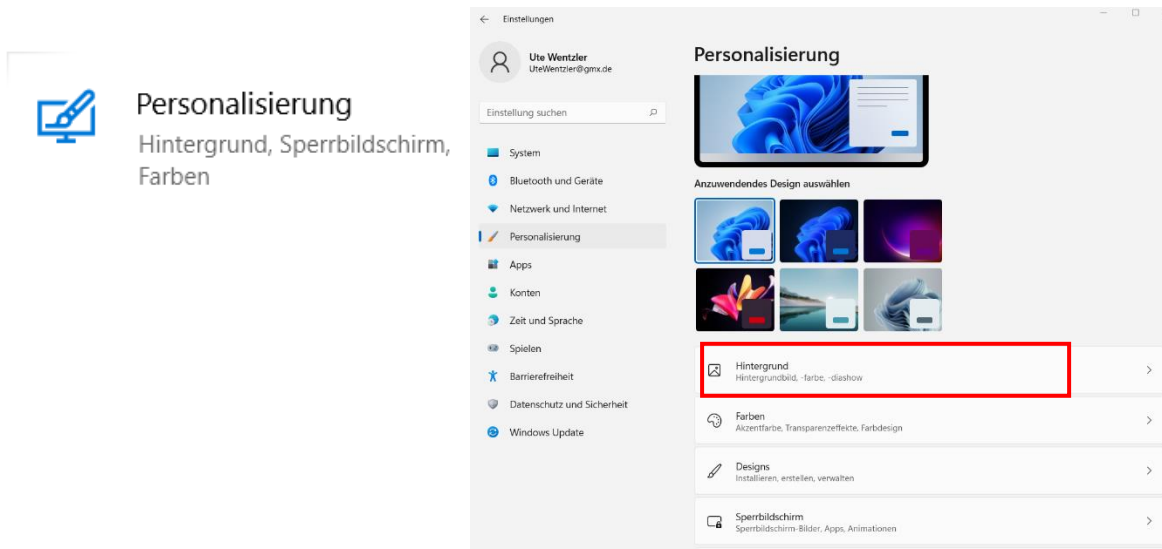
Personalisierung
Hintergrund, Sperrbildschirm, Farben

Einstellungen

Ute Wentzler
UteWentzler@gmx.de

Einstellung suchen

System
Bluetooth und Geräte
Netzwerk und Internet
Personalisierung
Apps
Konten
Zeit und Sprache
Spielen
Barrierefreiheit
Datenschutz und Sicherheit
Windows Update

Personalisierung

Anzuwendendes Design auswählen

Hintergrund
Hintergrundbild, -farbe, -diashow

Farben
Akzentfarbe, Transparenzeffekte, Farbdesign

Designs
Installieren, erstellen, verwalten

Sperrbildschirm
Sperrbildschirm-Bilder, Apps, Animationen